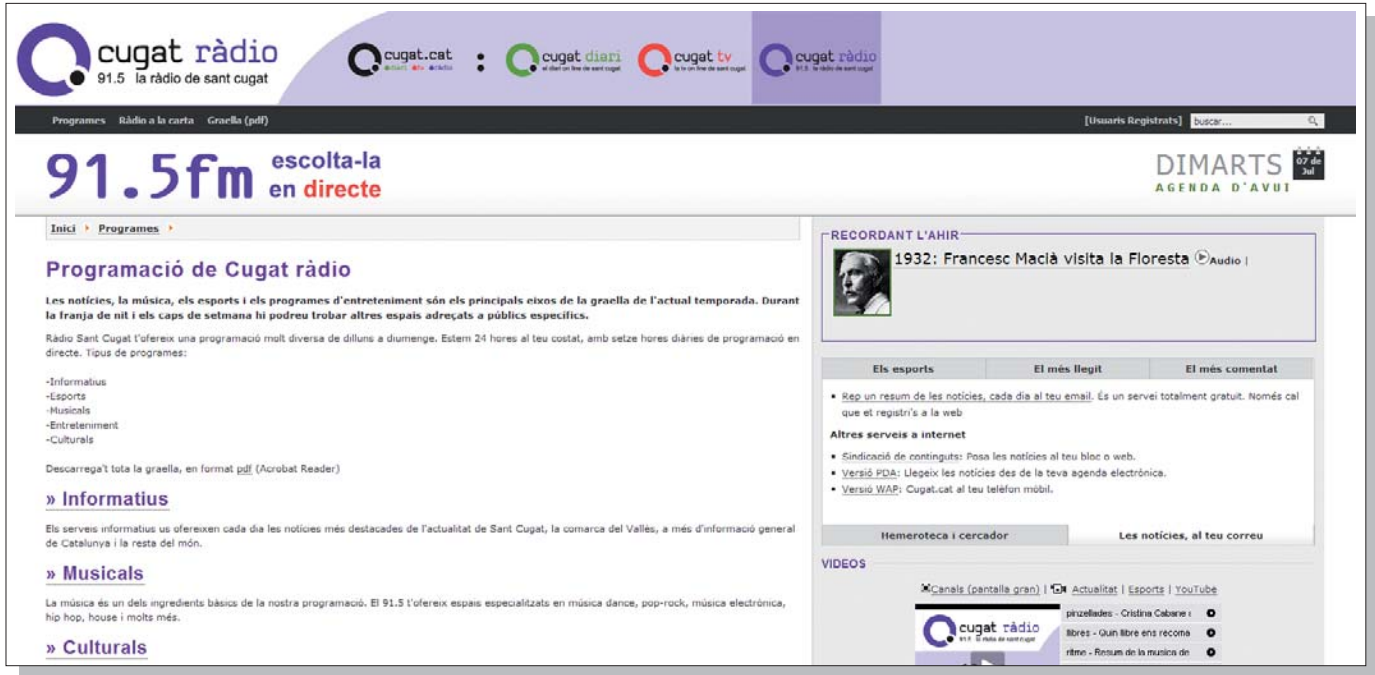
cugat ràdio
91.5 la ràdio de sant cugat

cugat.cat
diari tv ràdio

cugat diari
el diari on line de sant cugat

cugat tv
la tv on line de sant cugat

cugat ràdio
91.5 la ràdio de sant cugat

Programes Ràdio a la carta Graella (pdf)

[Usuaris Registrats] buscar...

91.5fm escolta-la en directe

DIMARTS 07 de Jul
AGENDA D'AVUI

Inici › Programes ›

Programació de Cugat ràdio

Les notícies, la música, els esports i els programes d'entreteniment són els principals eixos de la graella de l'actual temporada. Durant la franja de nit i els caps de setmana hi podreu trobar altres espais adreçats a públics específics.

Ràdio Sant Cugat t'ofereix una programació molt diversa de dilluns a diumenge. Estem 24 hores al teu costat, amb setze hores diàries de programació en directe. Tipus de programes:

-Informatius
-Esports
-Musicals
-Entreteniment
-Culturals

Descarrega't tota la graella, en format pdf (Acrobat Reader)

» Informatius

Els serveis informatius us ofereixen cada dia les notícies més destacades de l'actualitat de Sant Cugat, la comarca del Vallès, a més d'informació general de Catalunya i la resta del món.

» Musicals

La música és un dels ingredients bàsics de la nostra programació. El 91.5 t'ofereix espais especialitzats en música dance, pop-rock, música electrònica, hip hop, house i molts més.

» Culturals

RECORDANT L'AHIR

1932: Francesc Macià visita la Floresta Audio |

| Els esports | El més llegit | El més comentat |
|---|---|---|

- Rep un resum de les notícies, cada dia al teu email. És un servei totalment gratuït. Només cal que et registri's a la web

Altres serveis a internet

- Sindicació de continguts: Posa les notícies al teu bloc o web.
- Versió PDA: Llegeix les notícies des de la teva agenda electrònica.
- Versió WAP: Cugat.cat al teu telèfon mòbil.

| Hemeroteca i cercador | Les notícies, al teu correu |
|---|---|

VIDEOS

Canals (pantalla gran) | Actualitat | Esports | YouTube

cugat ràdio
91.5 la ràdio de sant cugat

pinzellades - Cristina Cabane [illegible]
llibres - Quin llibre ens recoma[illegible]
ritme - Resum de la musica de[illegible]